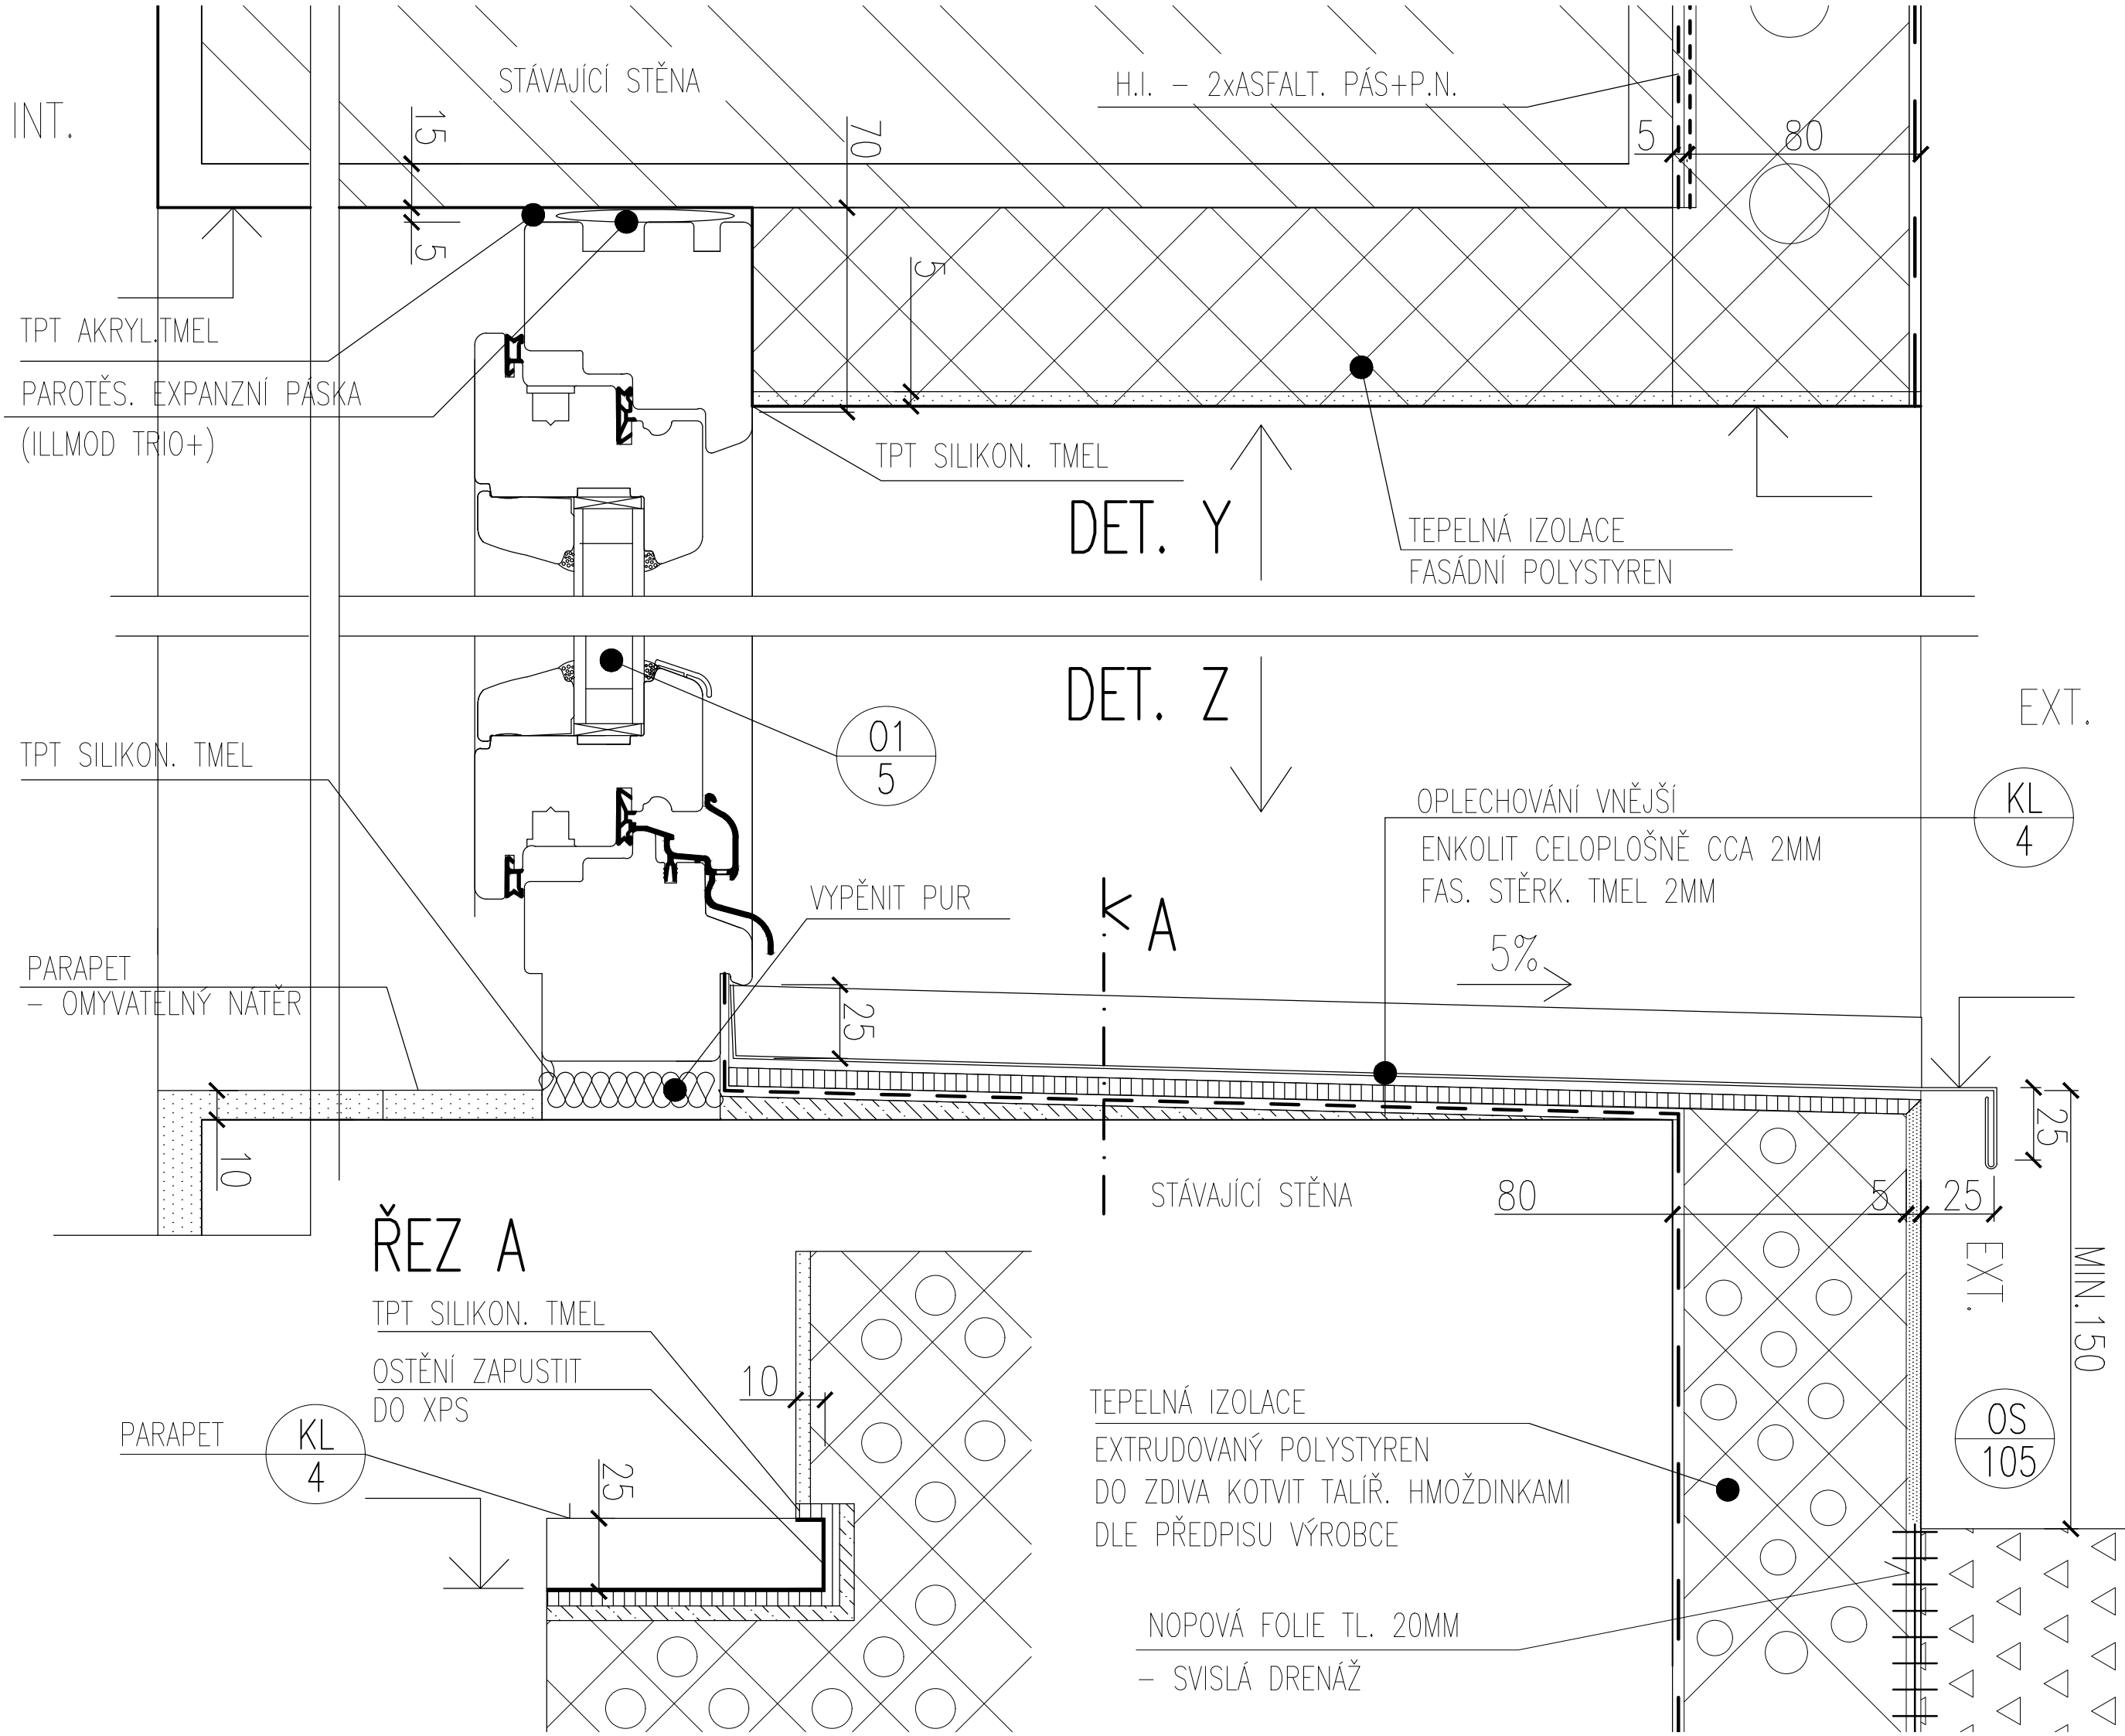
INT.

STÁVAJÍCÍ STĚNA

H.I. – 2xASFALT. PÁS+P.N.

15

5

70

5

80

5

TPT AKRYL.TMEL

PAROTĚS. EXPANZNÍ PÁSKA
(ILLMOD TRIO+)

TPT SILIKON. TMEL

DET. Y

TEPELNÁ IZOLACE
FASÁDNÍ POLYSTYREN

DET. Z

EXT.

01
5

TPT SILIKON. TMEL

OPLECHOVÁNÍ VNĚJŠÍ
ENKOLIT CELOPLOŠNĚ CCA 2MM
FAS. STĚRK. TMEL 2MM

KL
4

VYPĚNIT PUR

A

5%

PARAPET
– OMYVATELNÝ NÁTĚR

25

25

10

STÁVAJÍCÍ STĚNA

80

5

25

EXT.

MIN.150

ŘEZ A

TPT SILIKON. TMEL

OSTĚNÍ ZAPUSTIT
DO XPS

10

PARAPET

KL
4

25

TEPELNÁ IZOLACE
EXTRUDOVANÝ POLYSTYREN
DO ZDIVA KOTVIT TALÍŘ. HMOŽDINKAMI
DLE PŘEDPISU VÝROBCE

OS
105

NOPOVÁ FOLIE TL. 20MM
– SVISLÁ DRENÁŽ